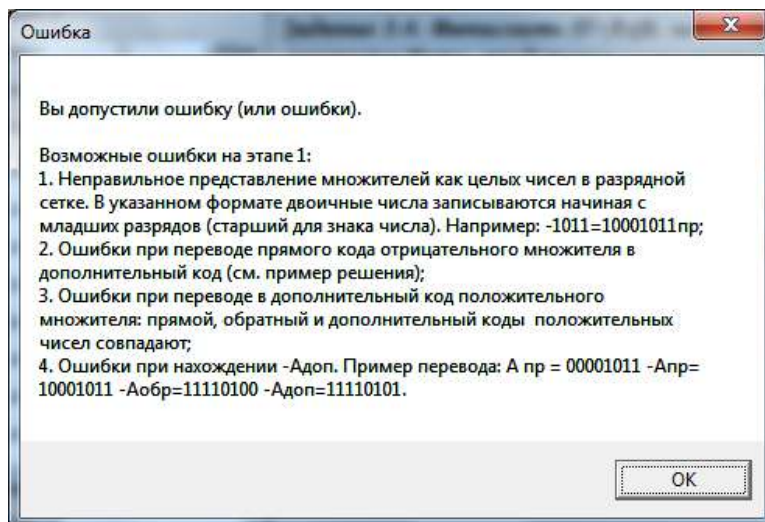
Ошибка

Вы допустили ошибку (или ошибки).

Возможные ошибки на этапе 1:
1. Неправильное представление множителей как целых чисел в разрядной сетке. В указанном формате двоичные числа записываются начиная с младших разрядов (старший для знака числа). Например: -1011=10001011пр;
2. Ошибки при переводе прямого кода отрицательного множителя в дополнительный код (см. пример решения);
3. Ошибки при переводе в дополнительный код положительного множителя: прямой, обратный и дополнительный коды положительных чисел совпадают;
4. Ошибки при нахождении -Адоп. Пример перевода: А пр = 00001011 -Апр= 10001011 -Аобр=11110100 -Адоп=11110101.

OK